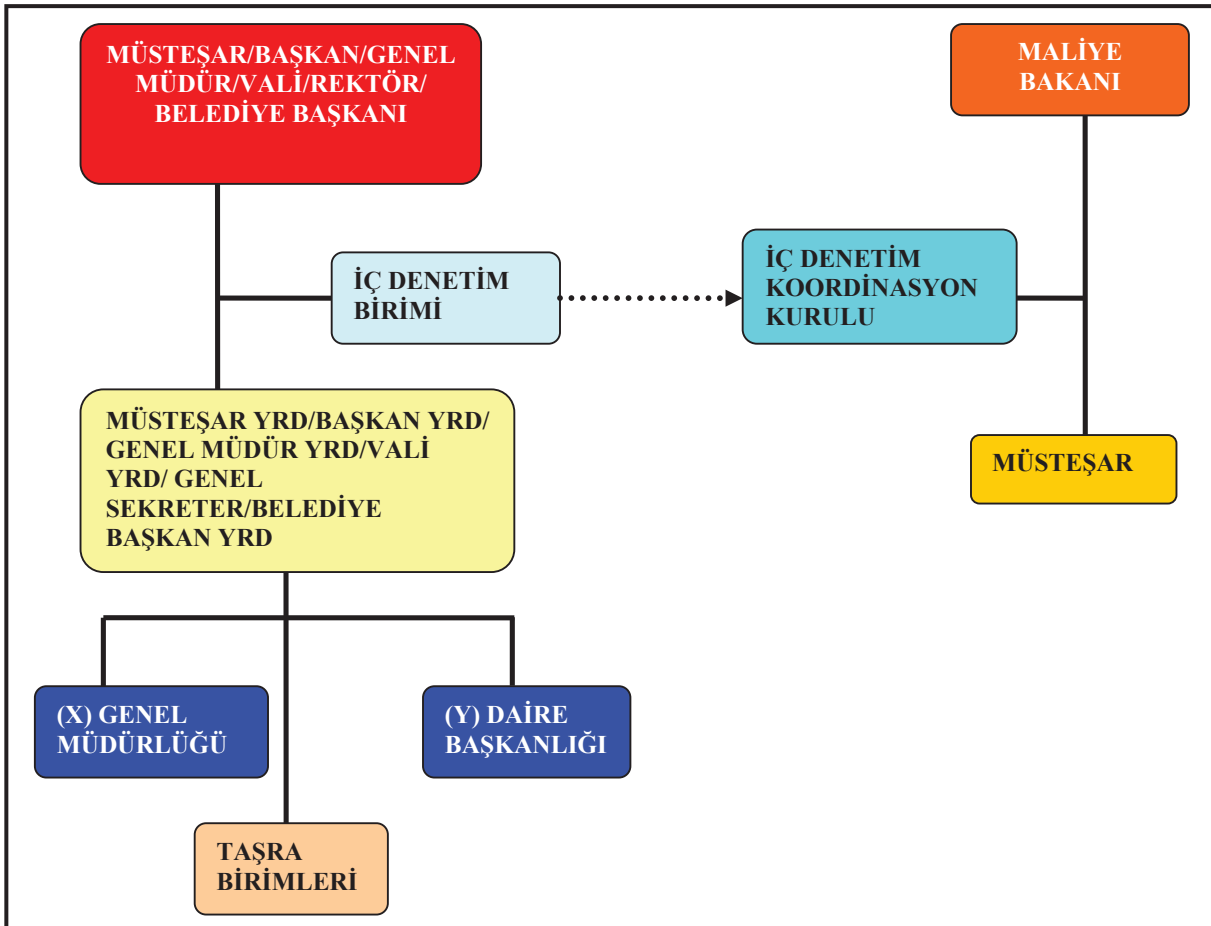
MÜSTEŞAR/BAŞKAN/GENEL MÜDÜR/VALİ/REKTÖR/ BELEDİYE BAŞKANI

MALİYE BAKANI

İÇ DENETİM BİRİMİ

İÇ DENETİM KOORDİNASYON KURULU

MÜSTEŞAR YRD/BAŞKAN YRD/ GENEL MÜDÜR YRD/VALİ YRD/ GENEL SEKRETER/BELEDİYE BAŞKAN YRD

MÜSTEŞAR

(X) GENEL MÜDÜRLÜĞÜ

(Y) DAİRE BAŞKANLIĞI

TAŞRA BİRİMLERİ